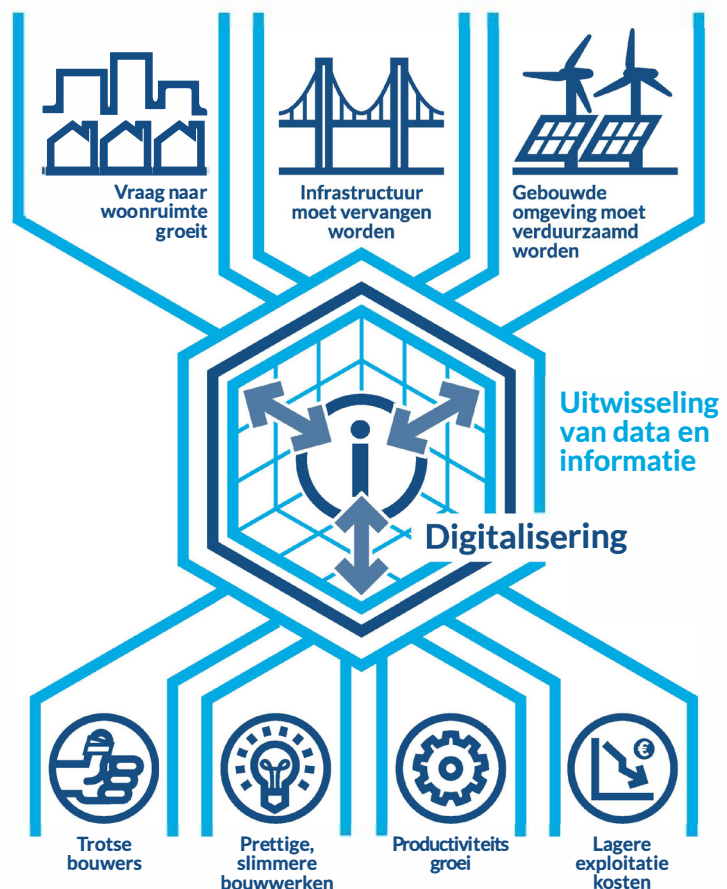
Vraag naar woonruimte groeit

Infrastructuur moet vervangen worden

Gebouwde omgeving moet verduurzaamd worden

Uitwisseling van data en informatie

Digitalisering

Trotse bouwers

Prettige, slimmere bouwwerken

Productiviteits groei

€

Lagere exploitatie kosten